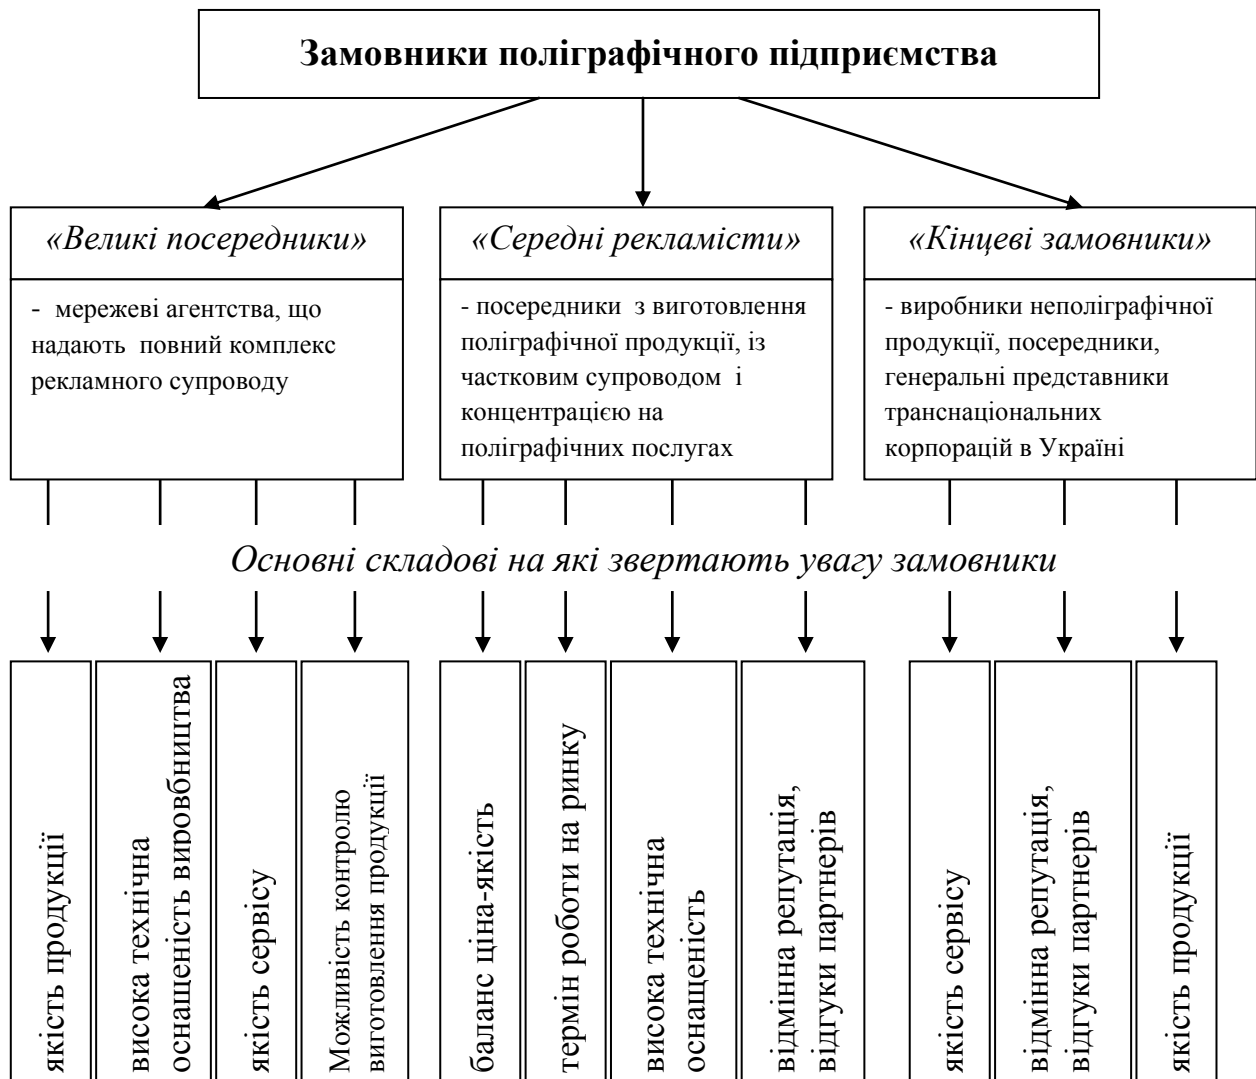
Замовники поліграфічного підприємства

«Великі посередники»

- мережеві агентства, що надають повний комплекс рекламного супроводу

«Середні рекламісти»

- посередники з виготовлення поліграфічної продукції, із частковим супроводом і концентрацією на поліграфічних послугах

«Кінцеві замовники»

- виробники неполіграфічної продукції, посередники, генеральні представники транснаціональних корпорацій в Україні

Основні складові на які звертають увагу замовники

якість продукції

висока технічна оснащеність виробництва

якість сервісу

Можливість контролю виготовлення продукції

баланс ціна-якість

термін роботи на ринку

висока технічна оснащеність

відмінна репутація, відгуки партнерів

якість сервісу

відмінна репутація, відгуки партнерів

якість продукції